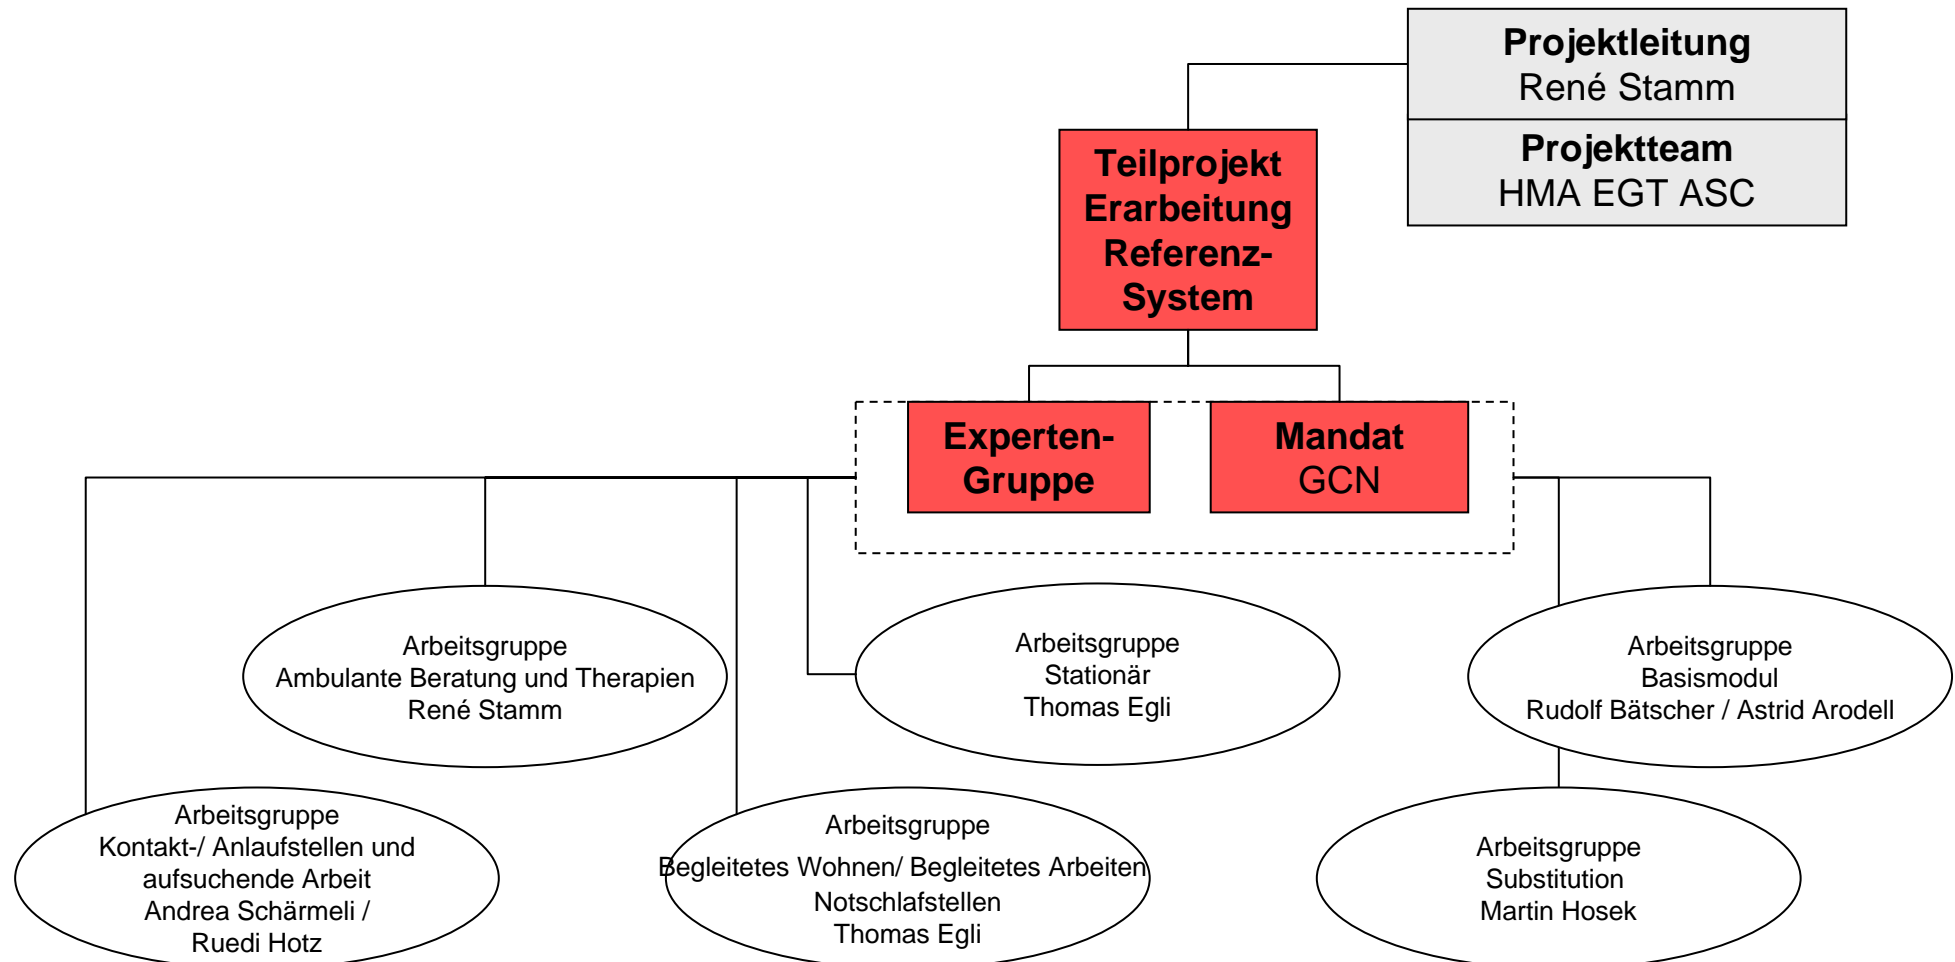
Projektleitung
René Stamm

Projektteam
HMA EGT ASC

Teilprojekt Erarbeitung Referenz-System

Experten-Gruppe

Mandat
GCN

Arbeitsgruppe
Ambulante Beratung und Therapien
René Stamm

Arbeitsgruppe
Stationär
Thomas Egli

Arbeitsgruppe
Basismodul
Rudolf Bätscher / Astrid Arodell

Arbeitsgruppe
Kontakt-/ Anlaufstellen und aufsuchende Arbeit
Andrea Schärmeli / Ruedi Hotz

Arbeitsgruppe
Begleitetes Wohnen/ Begleitetes Arbeiten
Notschlafstellen
Thomas Egli

Arbeitsgruppe
Substitution
Martin Hosek